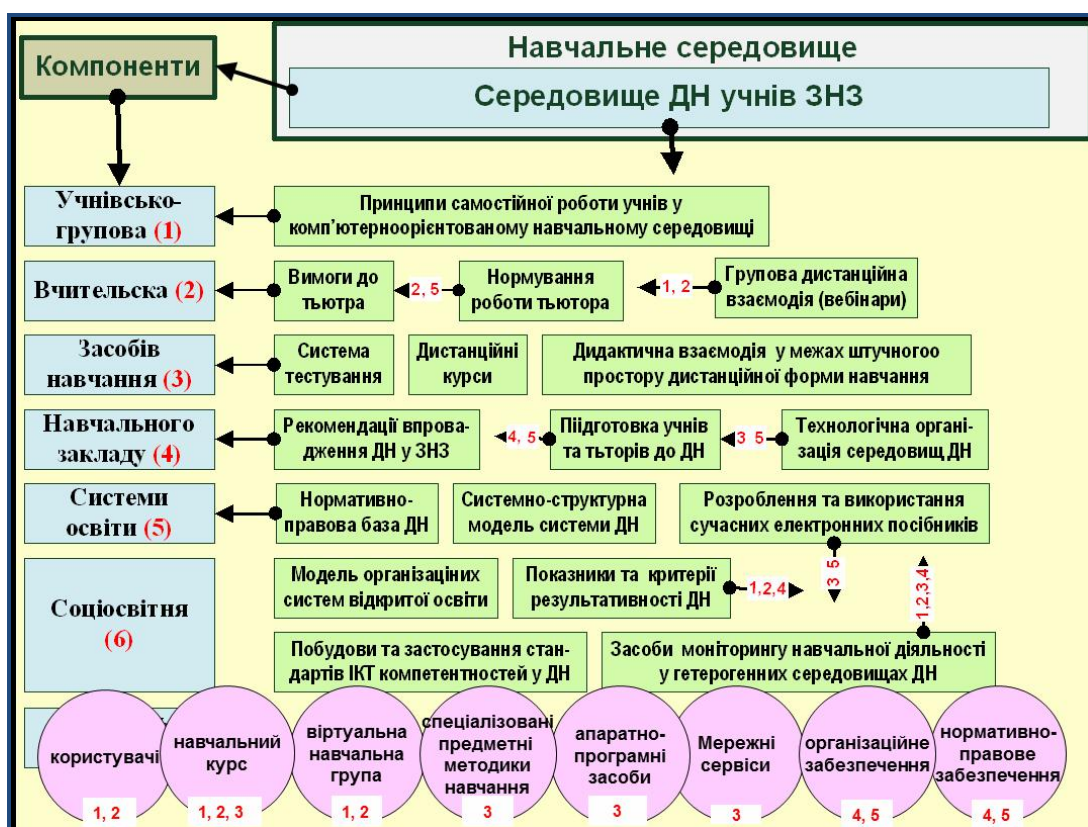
Компоненти

Навчальне середовище

Середовище ДН учнів ЗНЗ

Учнівсько-групова (1)

Принципи самостійної роботи учнів у комп'ютерноорієнтованому навчальному середовищі

Вчительська (2)

Вимоги до тьютра

2, 5

Нормування роботи тьютора

1, 2

Групова дистанційна взаємодія (вебінари)

Засобів навчання (3)

Система тестування

Дистанційні курси

Дидактична взаємодія у межах штучногоо простору дистанційної форми навчання

Навчального закладу (4)

Рекомендації впровадження ДН у ЗНЗ

4, 5

Підготовка учнів та тьторів до ДН

3 5

Технологічна організація середовищ ДН

Системи освіти (5)

Нормативно-правова база ДН

Системно-структурна модель системи ДН

Розроблення та використання сучасних електронних посібників

3 5

1,2,3,4

Соціосвітня (6)

Модель організаціних систем відкритої освіти

Показники та критерії результативності ДН

1,2,4

Побудови та застосування стандартів ІКТ компетентностей у ДН

Засоби моніторингу навчальної діяльності у гетерогенних середовищах ДН

користувачі

1, 2

навчальний курс

1, 2, 3

віртуальна навчальна група

1, 2

спеціалізовані предметні методики навчання

3

апаратно-програмні засоби

3

Мережні сервіси

3

організаційне забезпечення

4, 5

нормативно-правове забезпечення

4, 5